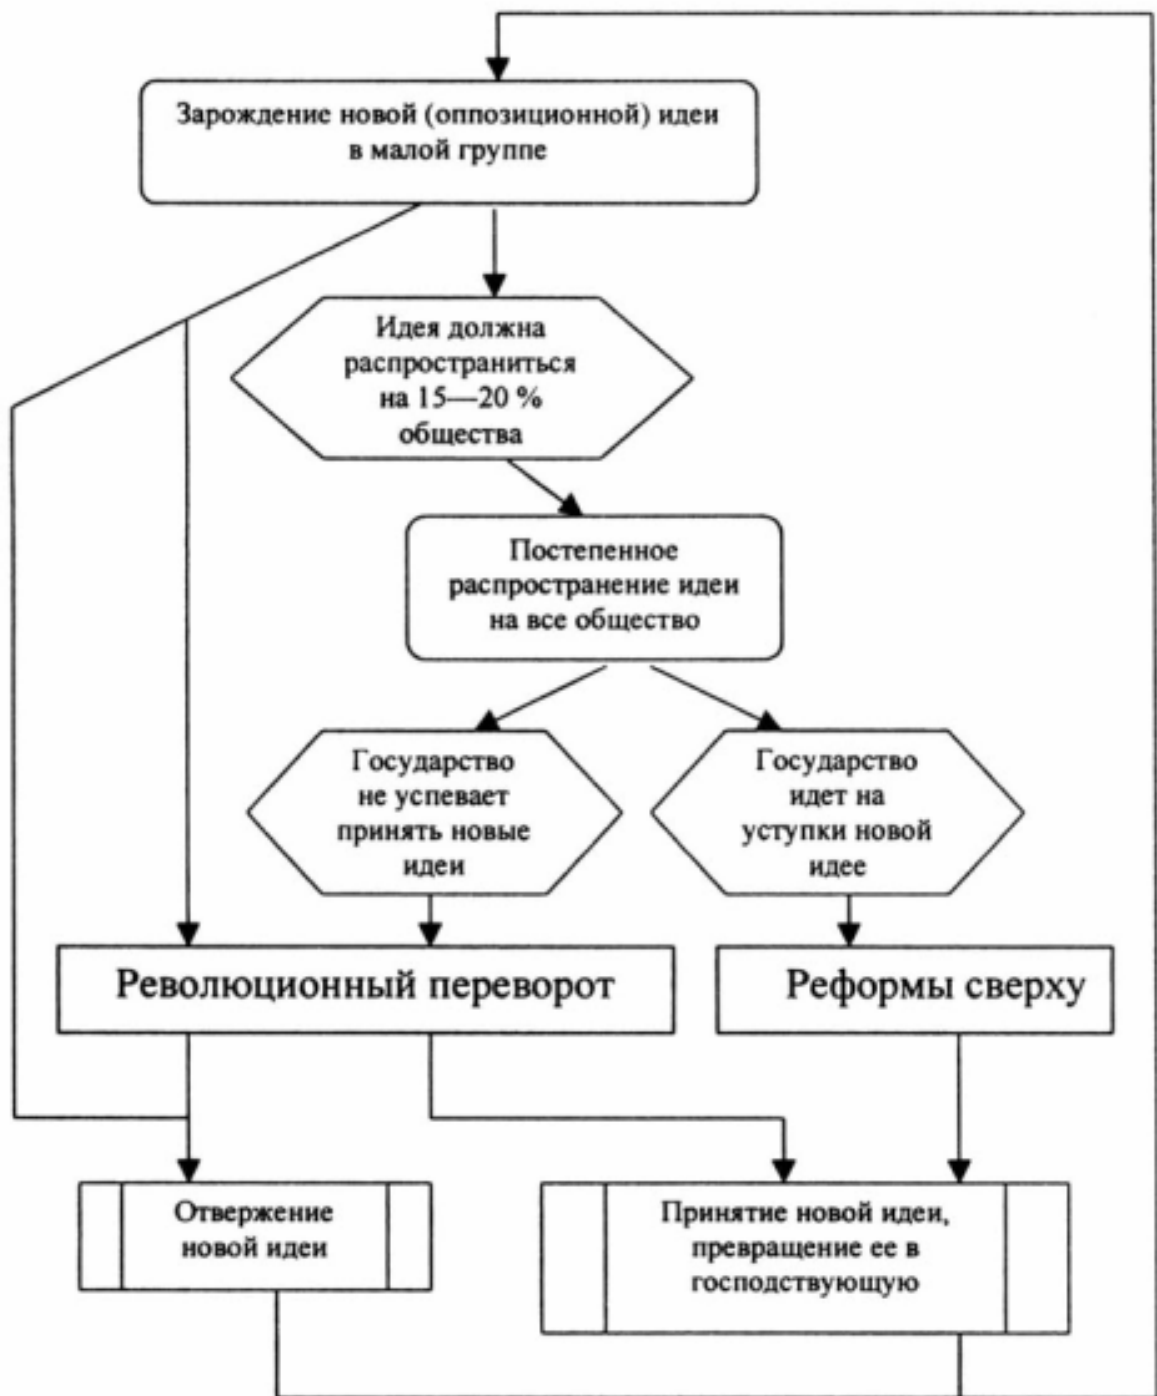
Зарождение новой (оппозиционной) идеи в малой группе

Идея должна распространиться на 15—20 % общества

Постепенное распространение идеи на все общество

Государство не успевает принять новые идеи

Государство идет на уступки новой идее

Революционный переворот

Реформы сверху

Отвержение новой идеи

Принятие новой идеи, превращение ее в господствующую